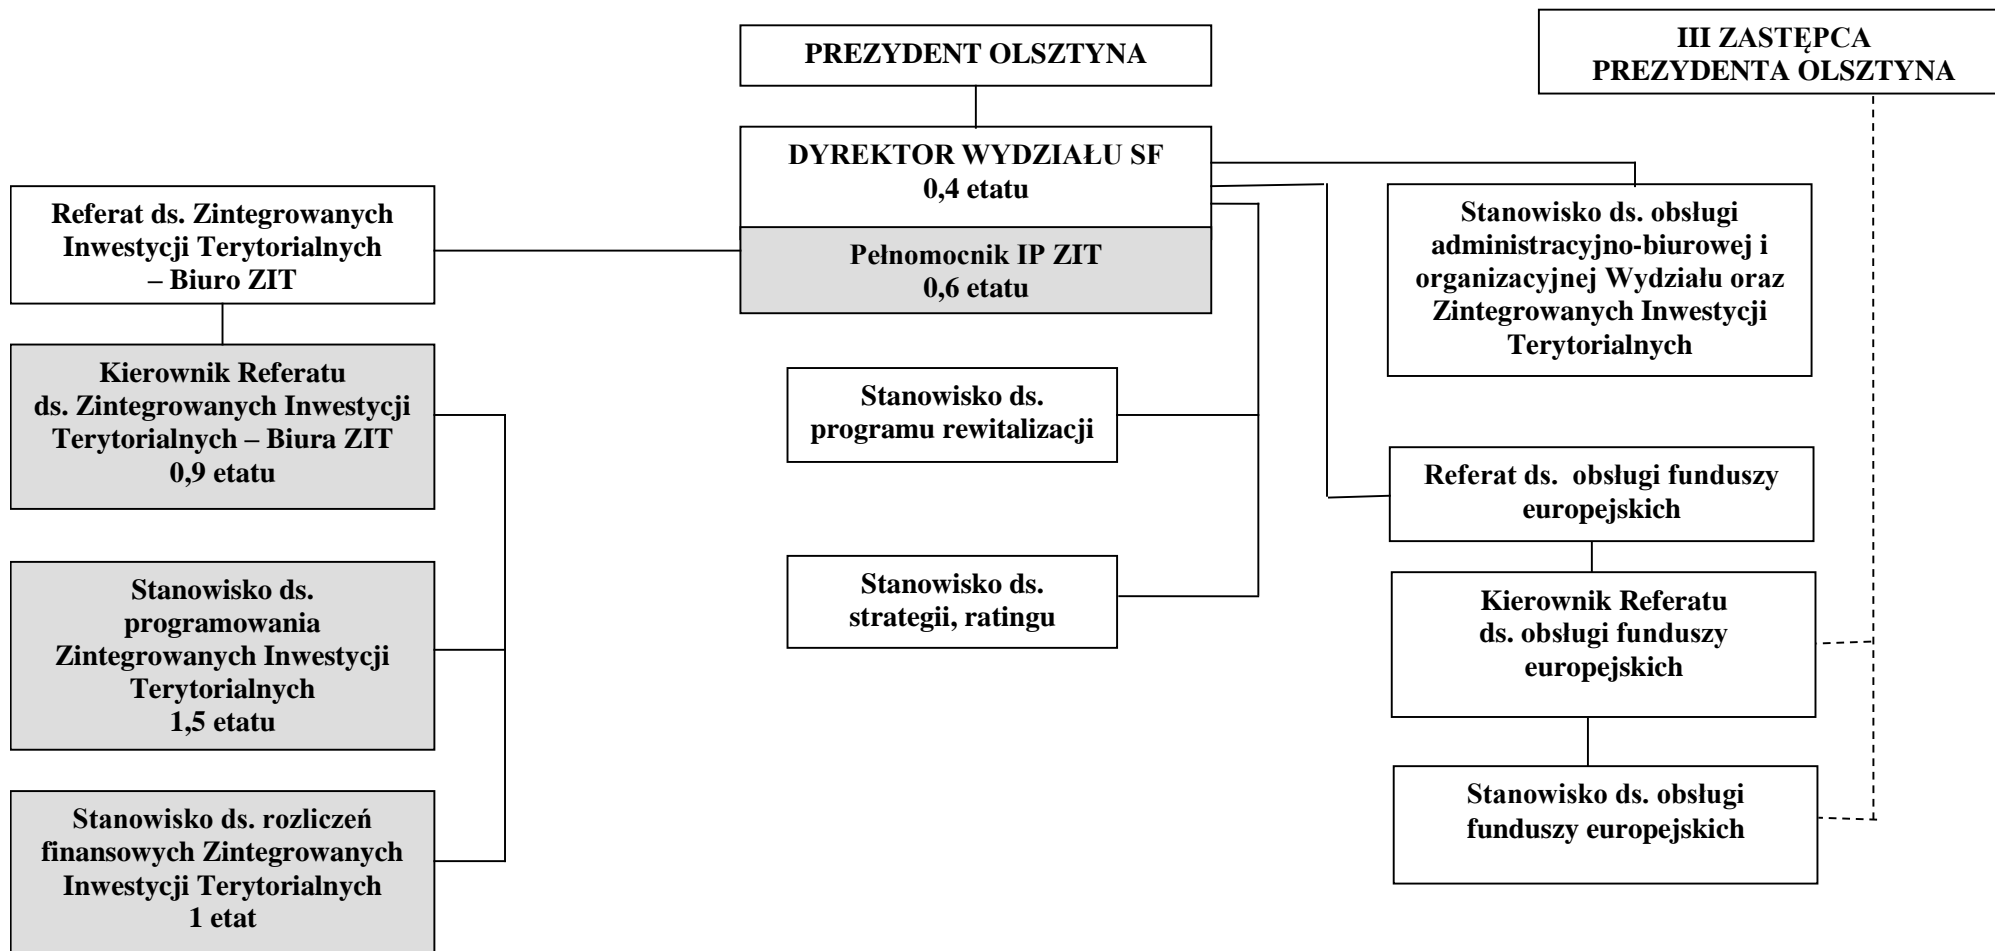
PREZYDENT OLSZTYNA

III ZASTĘPCA PREZYDENTA OLSZTYNA

DYREKTOR WYDZIAŁU SF
0,4 etatu

Pełnomocnik IP ZIT
0,6 etatu

Referat ds. Zintegrowanych Inwestycji Terytorialnych – Biuro ZIT

Kierownik Referatu ds. Zintegrowanych Inwestycji Terytorialnych – Biura ZIT
0,9 etatu

Stanowisko ds. programowania Zintegrowanych Inwestycji Terytorialnych
1,5 etatu

Stanowisko ds. rozliczeń finansowych Zintegrowanych Inwestycji Terytorialnych
1 etat

Stanowisko ds. programu rewitalizacji

Stanowisko ds. strategii, ratingu

Stanowisko ds. obsługi administracyjno-biurowej i organizacyjnej Wydziału oraz Zintegrowanych Inwestycji Terytorialnych

Referat ds. obsługi funduszy europejskich

Kierownik Referatu ds. obsługi funduszy europejskich

Stanowisko ds. obsługi funduszy europejskich